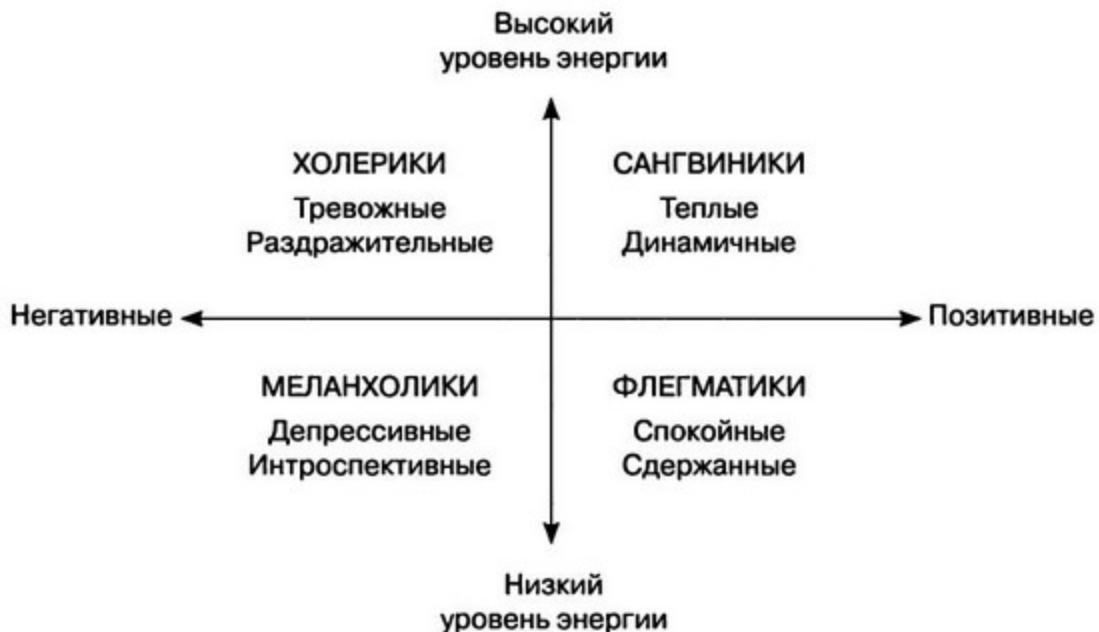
Высокий
уровень энергии

ХОЛЕРИКИ
Тревожные
Раздражительные

САНГВИНИКИ
Теплые
Динамичные

Негативные

Позитивные

МЕЛАНХОЛИКИ
Депрессивные
Интроспективные

ФЛЕГМАТИКИ
Спокойные
Сдержанные

Низкий
уровень энергии